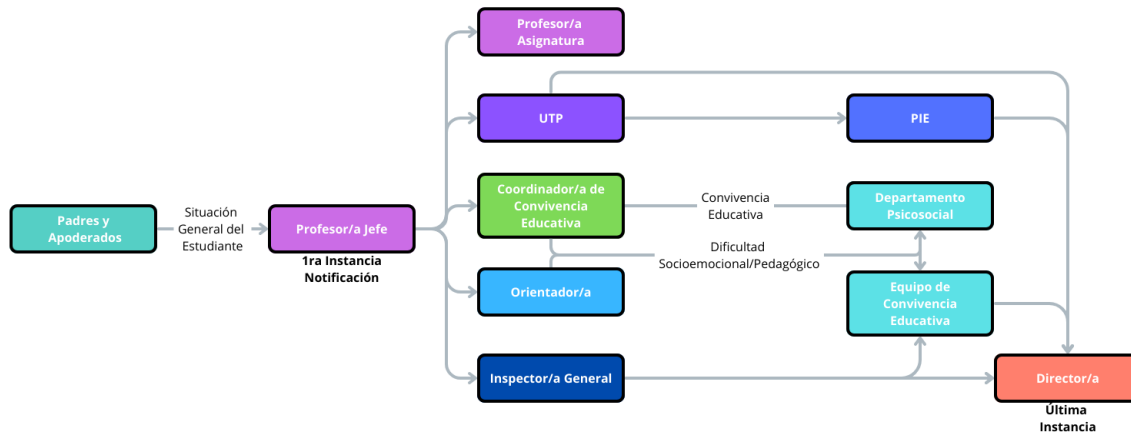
Padres y Apoderados

Situación General del Estudiante

Profesor/a Jefe

1ra Instancia Notificación

Profesor/a Asignatura

UTP

Coordinador/a de Convivencia Educativa

Orientador/a

Inspector/a General

PIE

Convivencia Educativa

Departamento Psicosocial

Dificultad Socioemocional/Pedagógico

Equipo de Convivencia Educativa

Director/a

Última Instancia